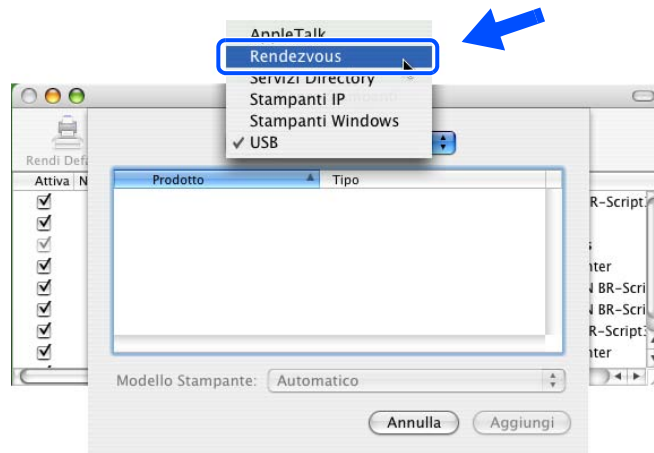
AppleTalk
Rendezvous
Servizi Directory
Stampanti IP
Stampanti Windows
✓ USB

Rendi Def
Attiva N

| Prodotto | Tipo |
|---|---|

BR-Script
ter
BR-Scri
BR-Scri
BR-Script
ter

Modello Stampante: Automatico

Annulla
Aggiungi